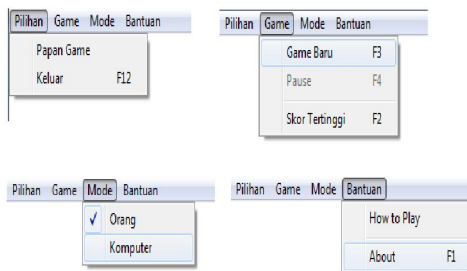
Pilihan Game Mode Bantuan
Papan Game
Keluar F12

Pilihan Game Mode Bantuan
Game Baru F3
Pause F4
Skor Tertinggi F2

Pilihan Game Mode Bantuan
✓ Orang
Komputer

Pilihan Game Mode Bantuan
How to Play
About F1